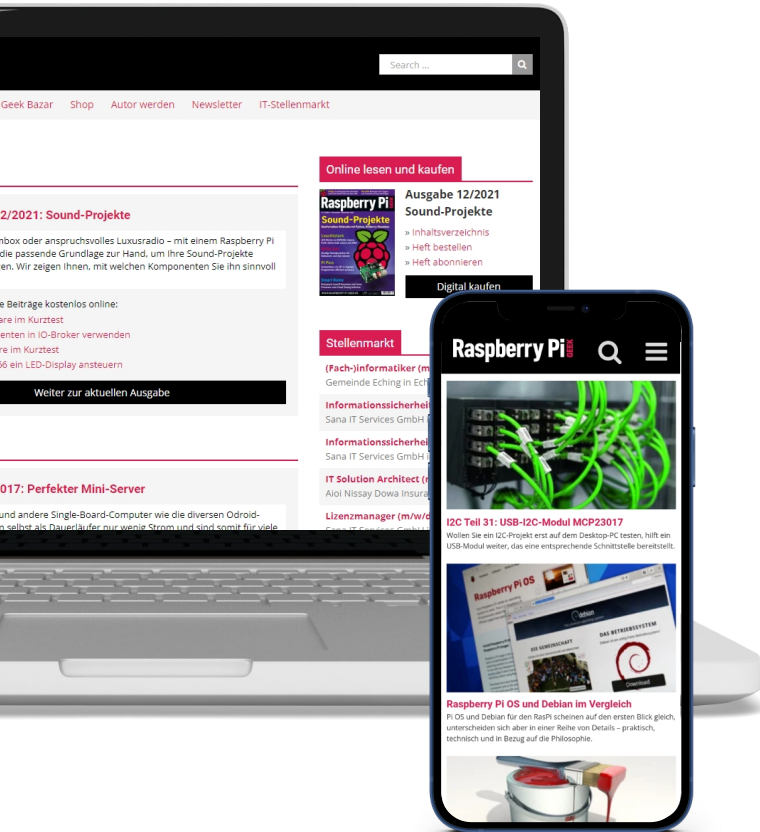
Search ...

Geek Bazar Shop Autor werden Newsletter IT-Stellenmarkt

2/2021: Sound-Projekte

nbox oder anspruchsvolles Luxusradio – mit einem Raspberry Pi die passende Grundlage zur Hand, um Ihre Sound-Projekte en. Wir zeigen Ihnen, mit welchen Komponenten Sie ihn sinnvoll

e Beiträge kostenlos online:
are im Kurztest
enten in IO-Broker verwenden
are im Kurztest
66 ein LED-Display ansteuern

Weiter zur aktuellen Ausgabe

017: Perfekter Mini-Server

und andere Single-Board-Computer wie die diversen Odroid-

Online lesen und kaufen

Raspberry Pi
Sound-Projekte

Ausgabe 12/2021
Sound-Projekte
» Inhaltsverzeichnis
» Heft bestellen
» Heft abonnieren

Digital kaufen

Stellenmarkt

(Fach-)informatiker (m
Gemeinde Eching in Ech
Informationssicherhei
Sana IT Services GmbH
Informationssicherhei
Sana IT Services GmbH
IT Solution Architect (m
Aioi Nissay Dowa Insura
Lizenzmanager (m/w/d

Raspberry Pi GEEK

I2C Teil 31: USB-I2C-Modul MCP23017
Wollen Sie ein I2C-Projekt erst auf dem Desktop-PC testen, hilft ein USB-Modul weiter, das eine entsprechende Schnittstelle bereitstellt.

Raspberry Pi OS

debian

DAS BETRIEBSSYSTEM

Download

Raspberry Pi OS und Debian im Vergleich
Pi OS und Debian für den RasPi scheinen auf den ersten Blick gleich, unterscheiden sich aber in einer Reihe von Details – praktisch, technisch und in Bezug auf die Philosophie.